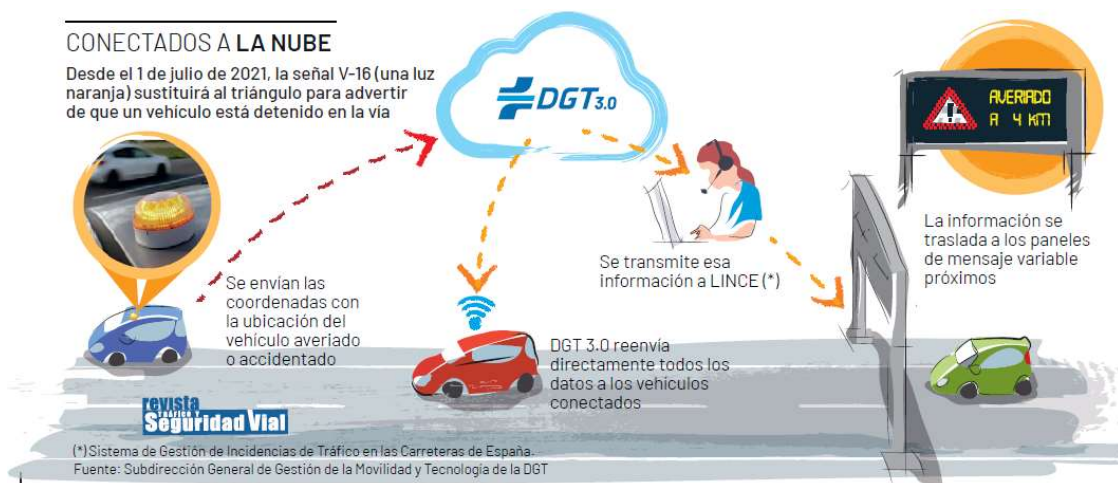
CONECTADOS A LA NUBE

Desde el 1 de julio de 2021, la señal V-16 (una luz naranja) sustituirá al triángulo para advertir de que un vehículo está detenido en la vía

DGT3.0

AVERIADO A 4 KM

Se envían las coordenadas con la ubicación del vehículo averiado o accidentado

Se transmite esa información a LINCE (*)

La información se traslada a los paneles de mensaje variable próximos

DGT 3.0 reenvía directamente todos los datos a los vehículos conectados

revista Tráfico y Seguridad Vial

(*)Sistema de Gestión de Incidencias de Tráfico en las Carreteras de España.
Fuente: Subdirección General de Gestión de la Movilidad y Tecnología de la DGT